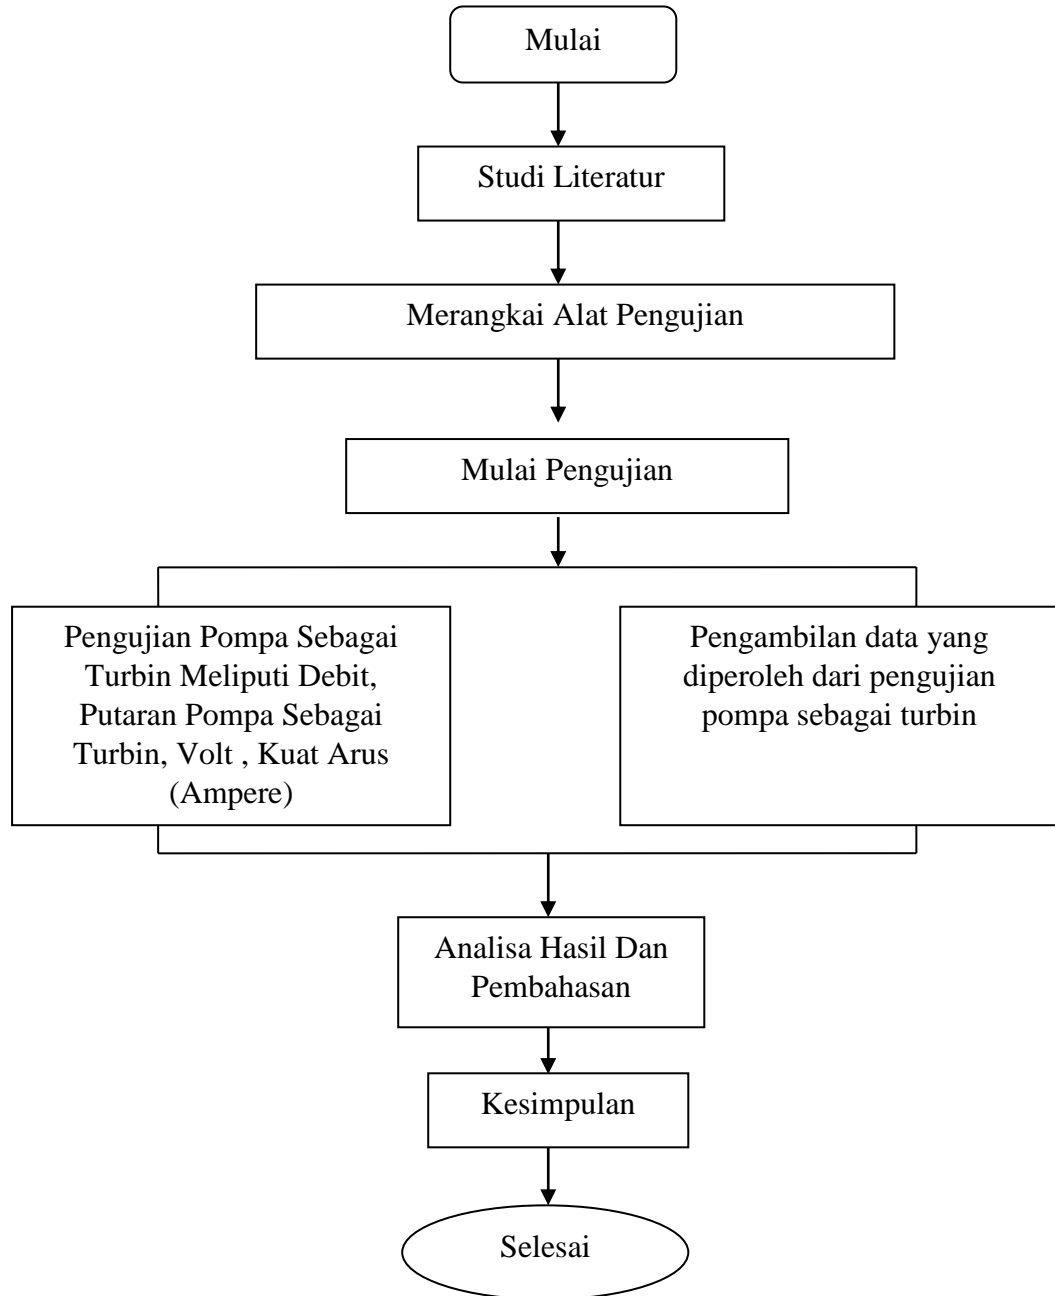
Mulai

Studi Literatur

Merangkai Alat Pengujian

Mulai Pengujian

Pengujian Pompa Sebagai Turbin Meliputi Debit, Putaran Pompa Sebagai Turbin, Volt , Kuat Arus (Ampere)

Pengambilan data yang diperoleh dari pengujian pompa sebagai turbin

Analisa Hasil Dan Pembahasan

Kesimpulan

Selesai